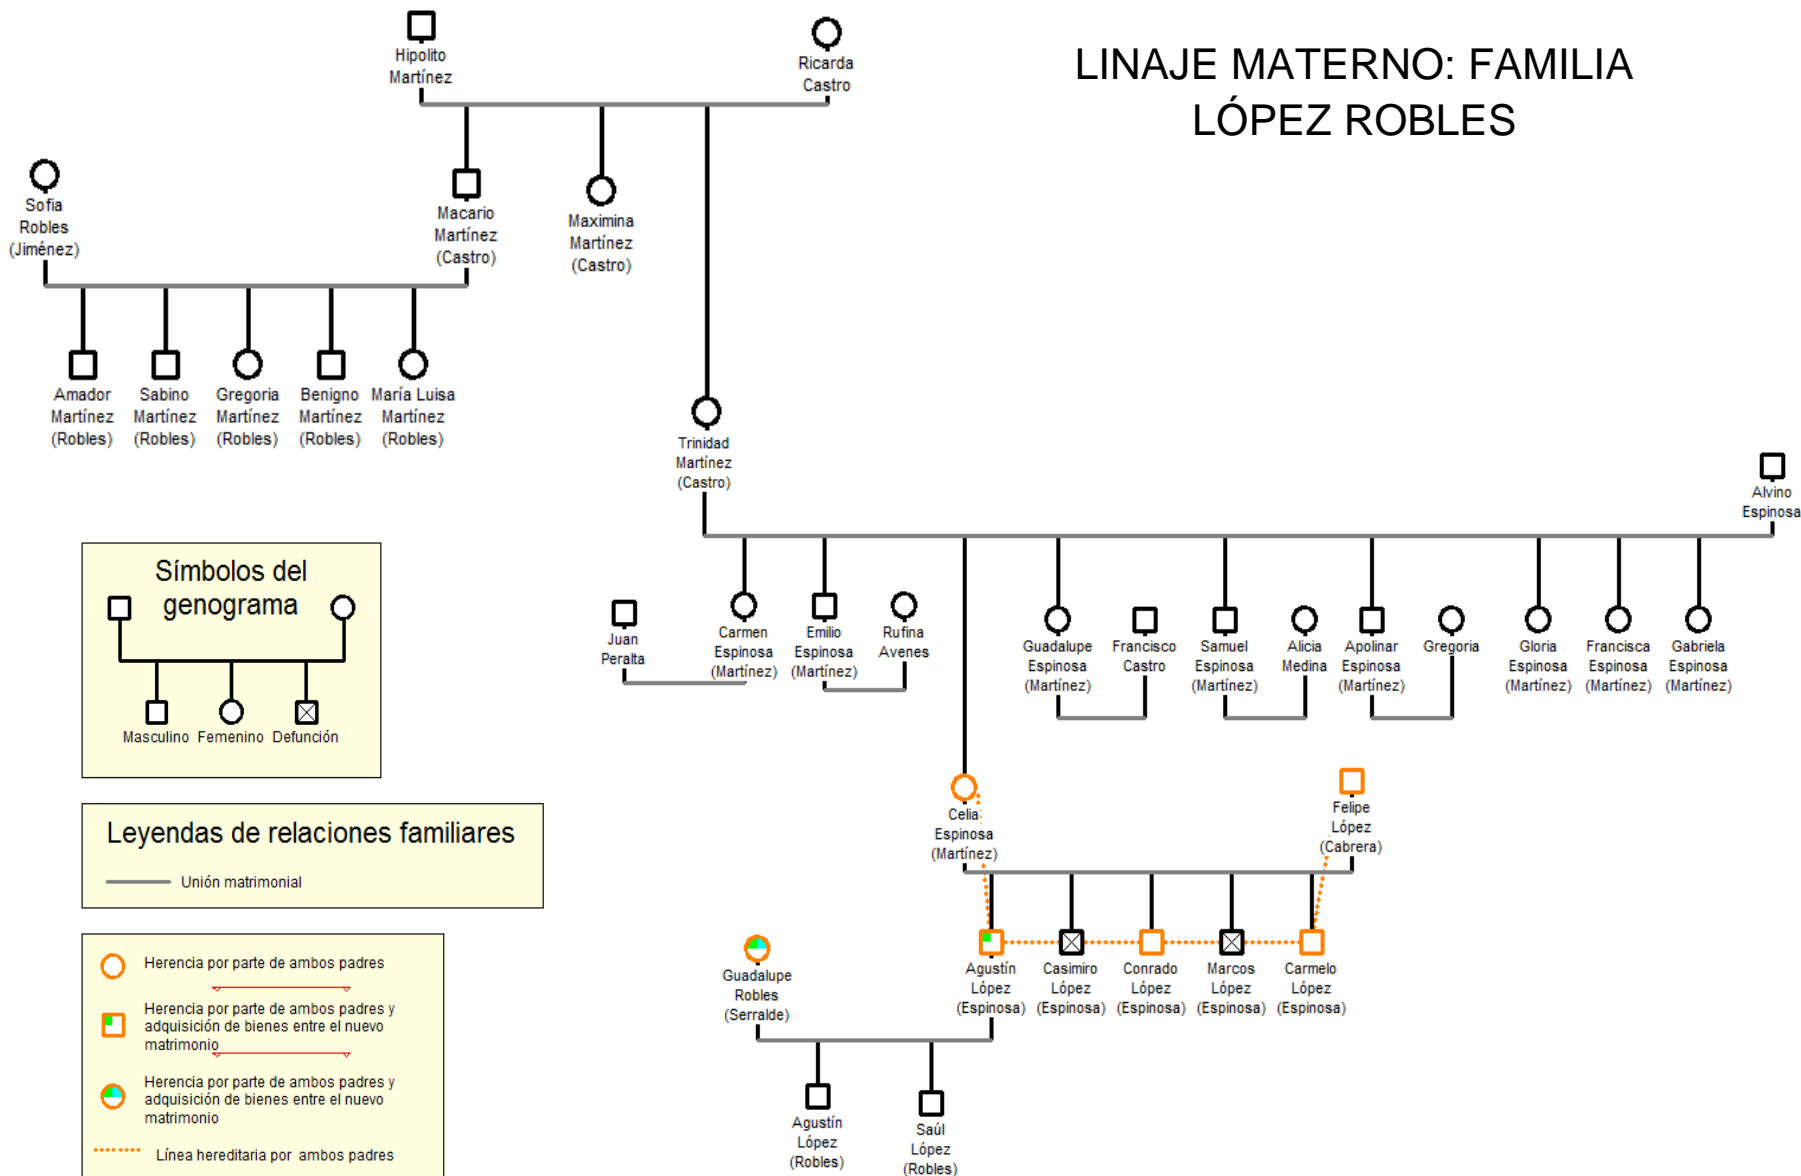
LINAJE MATERNO: FAMILIA LÓPEZ ROBLES

Hipolito Martínez

Ricarda Castro

Sofia Robles (Jiménez)

Macario Martínez (Castro)

Maximina Martínez (Castro)

Amador Martínez (Robles)

Sabino Martínez (Robles)

Gregoria Martínez (Robles)

Benigno Martínez (Robles)

María Luisa Martínez (Robles)

Trinidad Martínez (Castro)

Alvino Espinosa

Juan Peralta

Carmen Espinosa (Martínez)

Emilio Espinosa (Martínez)

Rufina Avenes

Guadalupe Espinosa (Martínez)

Francisco Castro

Samuel Espinosa (Martínez)

Alicia Medina

Apolinar Espinosa (Martínez)

Gregoria

Gloria Espinosa (Martínez)

Francisca Espinosa (Martínez)

Gabriela Espinosa (Martínez)

Símbolos del genograma

Masculino Femenino Defunción

Leyendas de relaciones familiares

Unión matrimonial

Herencia por parte de ambos padres

Herencia por parte de ambos padres y adquisición de bienes entre el nuevo matrimonio

Herencia por parte de ambos padres y adquisición de bienes entre el nuevo matrimonio

Línea hereditaria por ambos padres

Celia Espinosa (Martínez)

Felipe López (Cabrera)

Guadalupe Robles (Serralde)

Agustín López (Espinosa)

Casimiro López (Espinosa)

Conrado López (Espinosa)

Marcos López (Espinosa)

Carmelo López (Espinosa)

Agustín López (Robles)

Saúl López (Robles)